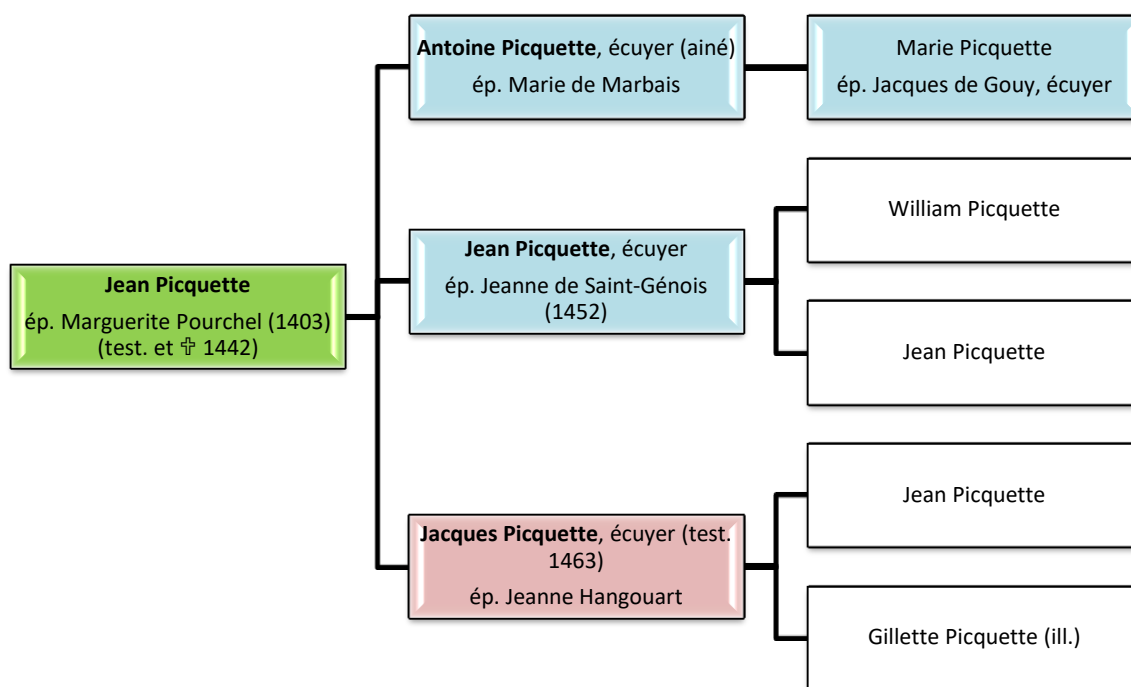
**Jean Picquette**
ép. Marguerite Pourchel (1403)
(test. et ✞ 1442)

**Antoine Picquette**, écuyer (ainé)
ép. Marie de Marbais

Marie Picquette
ép. Jacques de Gouy, écuyer

**Jean Picquette**, écuyer
ép. Jeanne de Saint-Génois (1452)

William Picquette

Jean Picquette

**Jacques Picquette**, écuyer (test. 1463)
ép. Jeanne Hangouart

Jean Picquette

Gillette Picquette (ill.)